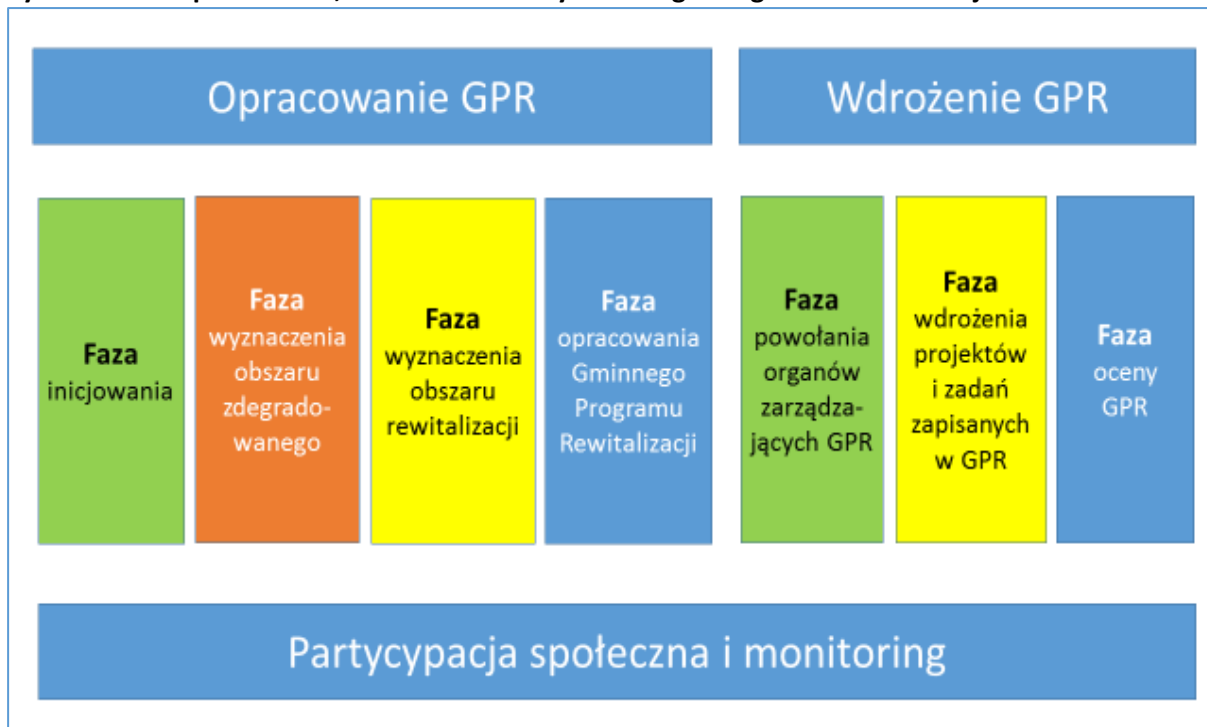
Opracowanie GPR

Wdrożenie GPR

Faza inicjowania

Faza wyznaczenia obszaru zdegradowanego

Faza wyznaczenia obszaru rewitalizacji

Faza opracowania Gminnego Programu Rewitalizacji

Faza powołania organów zarządzających GPR

Faza wdrożenia projektów i zadań zapisanych w GPR

Faza oceny GPR

Partycypacja społeczna i monitoring